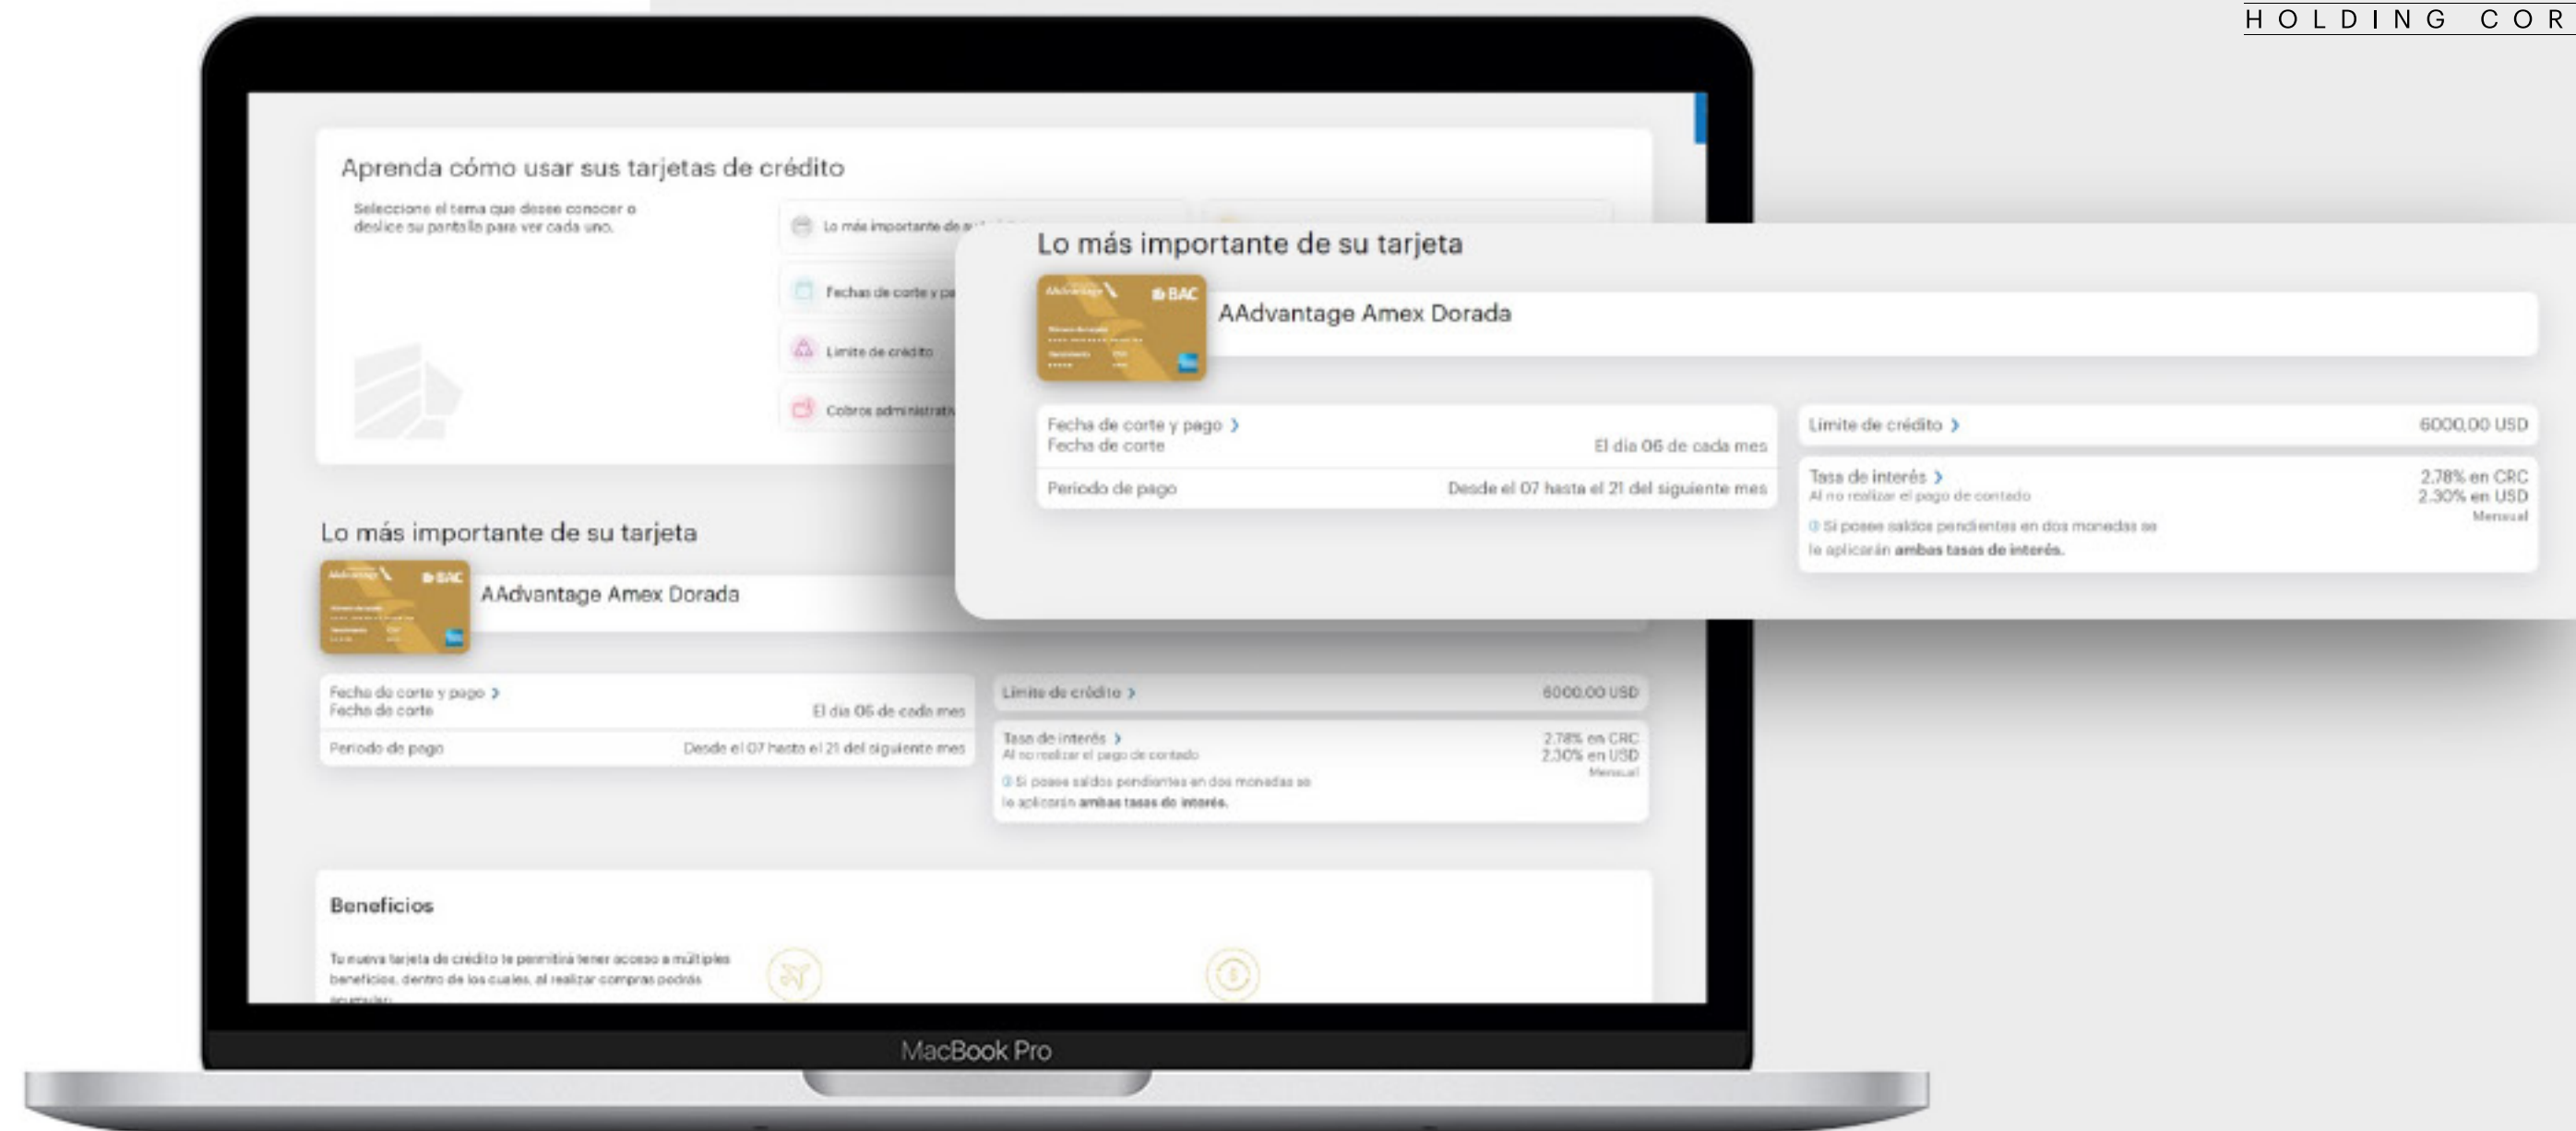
HOLDING COR

Aprenda cómo usar sus tarjetas de crédito

Seleccione el tema que desee conocer o deslice su pantalla para ver cada uno.

Lo más importante de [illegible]

Fechas de corte y pa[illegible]

Límite de crédito

Cobros administrati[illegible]

Lo más importante de su tarjeta

AAdvantage Amex Dorada

Fecha de corte y pago ›
Fecha de corte El día 06 de cada mes

Periodo de pago Desde el 07 hasta el 21 del siguiente mes

Límite de crédito › 6000,00 USD

Tasa de interés ›
Al no realizar el pago de contado
2,78% en CRC
2,30% en USD
Mensual

Si posee saldos pendientes en dos monedas se le aplicarán ambas tasas de interés.

Lo más importante de su tarjeta

AAdvantage Amex Dorada

Fecha de corte y pago ›
Fecha de corte El día 06 de cada mes

Periodo de pago Desde el 07 hasta el 21 del siguiente mes

Límite de crédito › 6000,00 USD

Tasa de interés ›
Al no realizar el pago de contado
2,78% en CRC
2,30% en USD
Mensual

Si posee saldos pendientes en dos monedas se le aplicarán ambas tasas de interés.

Beneficios

Tu nueva tarjeta de crédito te permitirá tener acceso a múltiples beneficios, dentro de los cuales, al realizar compras podrás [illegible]

MacBook Pro